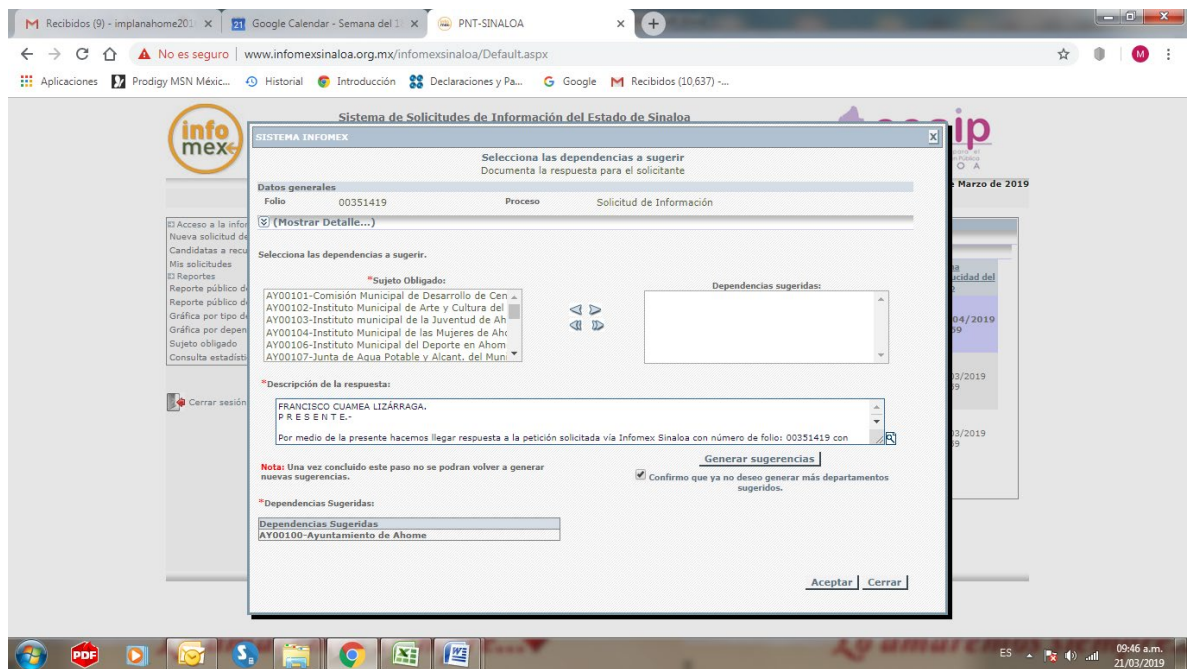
M Recibidos (9) - implanahome201 ×
21 Google Calendar - Semana del 1 ×
PNT-SINALOA ×

No es seguro | www.infomexsinaloa.org.mx/infomexsinaloa/Default.aspx

Aplicaciones  Prodigy MSN Méxic...  Historial  Introducción  Declaraciones y Pa...  Google  Recibidos (10,637) -...

Sistema de Solicitudes de Información del Estado de Sinaloa

info mex

e Marzo de 2019

Acceso a la infor
Nueva solicitud de
Candidatas a recu
Mis solicitudes
Reportes
Reporte público de
Reporte público de
Gráfica por tipo de
Gráfica por depen
Sujeto obligado
Consulta estadísti

Cerrar sesión

SISTEMA INFOMEX

Selecciona las dependencias a sugerir
Documenta la respuesta para el solicitante

Datos generales
Folio 00351419 Proceso Solicitud de Información

(Mostrar Detalle...)

Selecciona las dependencias a sugerir.

*Sujeto Obligado:
AY00101-Comisión Municipal de Desarrollo de Cen
AY00102-Instituto Municipal de Arte y Cultura del
AY00103-Instituto municipal de la Juventud de Ah
AY00104-Instituto Municipal de las Mujeres de Ahc
AY00106-Instituto Municipal del Deporte en Ahom
AY00107-Junta de Agua Potable y Alcant. del Muni

Dependencias sugeridas:

*Descripción de la respuesta:

FRANCISCO CUAMEA LIZÁRRAGA.
P R E S E N T E.-
Por medio de la presente hacemos llegar respuesta a la petición solicitada vía Infomex Sinaloa con número de folio: 00351419 con

Nota: Una vez concluido este paso no se podran volver a generar nuevas sugerencias.

Generar sugerencias

Confirmo que ya no deseo generar más departamentos sugeridos.

*Dependencias Sugeridas:

| Dependencias Sugeridas |
|---|
| AY00100-Ayuntamiento de Ahome |

Aceptar | Cerrar

04/2019
03/2019
03/2019

ES 09:46 a.m. 21/03/2019